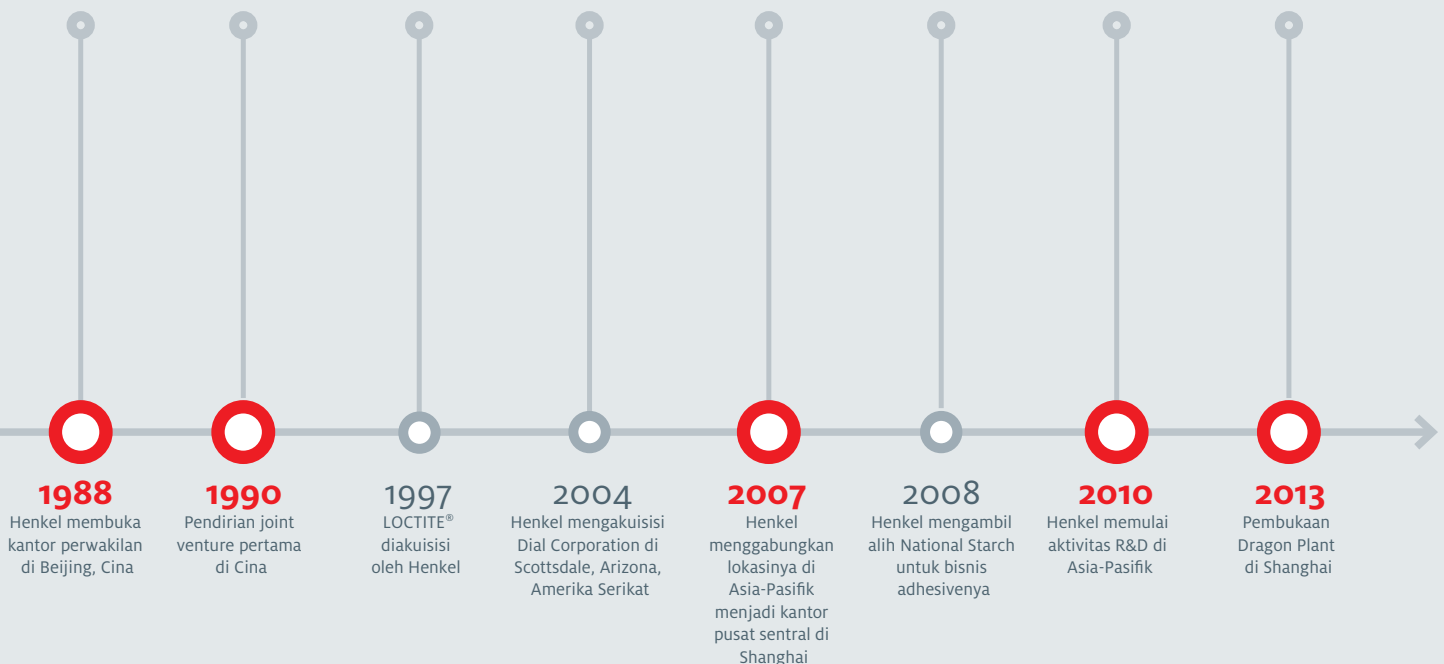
1988
Henkel membuka kantor perwakilan di Beijing, Cina

1990
Pendirian joint venture pertama di Cina

1997
LOCTITE® diakuisisi oleh Henkel

2004
Henkel mengakuisisi Dial Corporation di Scottsdale, Arizona, Amerika Serikat

2007
Henkel menggabungkan lokasinya di Asia-Pasifik menjadi kantor pusat sentral di Shanghai

2008
Henkel mengambil alih National Starch untuk bisnis adhesivenya

2010
Henkel memulai aktivitas R&D di Asia-Pasifik

2013
Pembukaan Dragon Plant di Shanghai